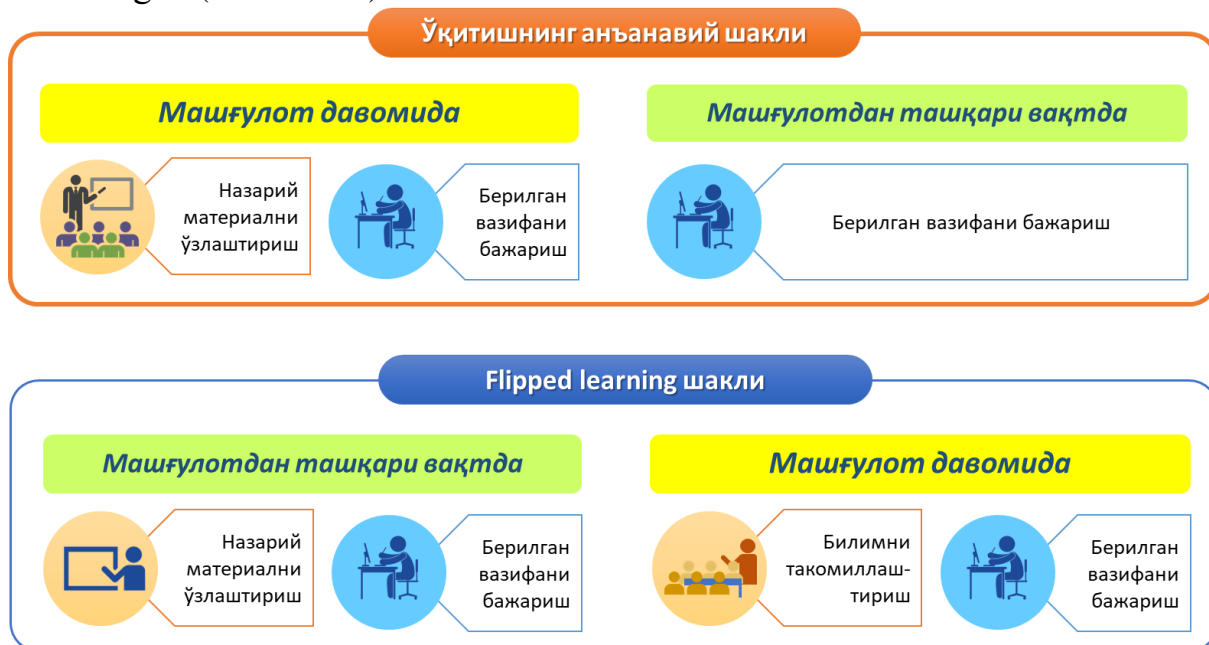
Ўқитишнинг анъанавий шакли

Машғулот давомида

Назарий материални ўзлаштириш

Берилган вазифани бажариш

Машғулотдан ташқари вақтда

Берилган вазифани бажариш

Flipped learning шакли

Машғулотдан ташқари вақтда

Назарий материални ўзлаштириш

Берилган вазифани бажариш

Машғулот давомида

Билимни такомиллаштириш

Берилган вазифани бажариш